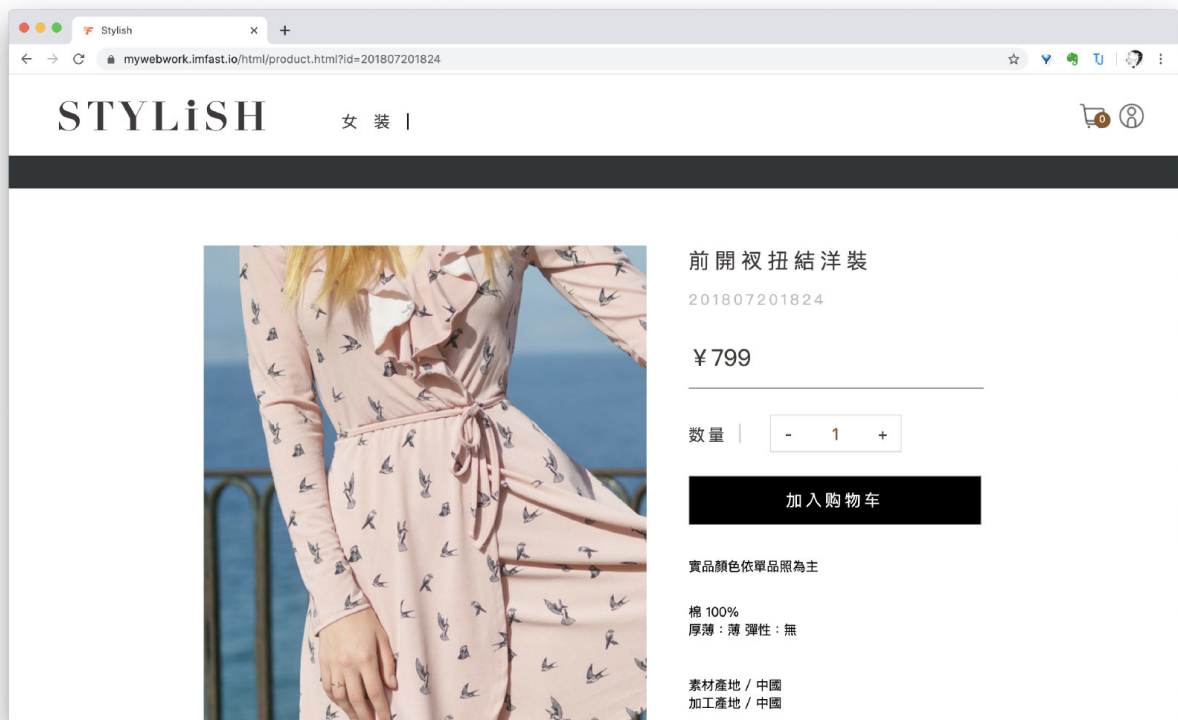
Stylish
mywebwork.imfast.io/html/product.html?id=201807201824

STYLiSH
女 裝 |

0

前開衩扭結洋裝
201807201824

￥799

数量 | - 1 +

加入购物车

實品顏色依單品照為主

棉 100%
厚薄：薄 彈性：無

素材產地 / 中國
加工產地 / 中國